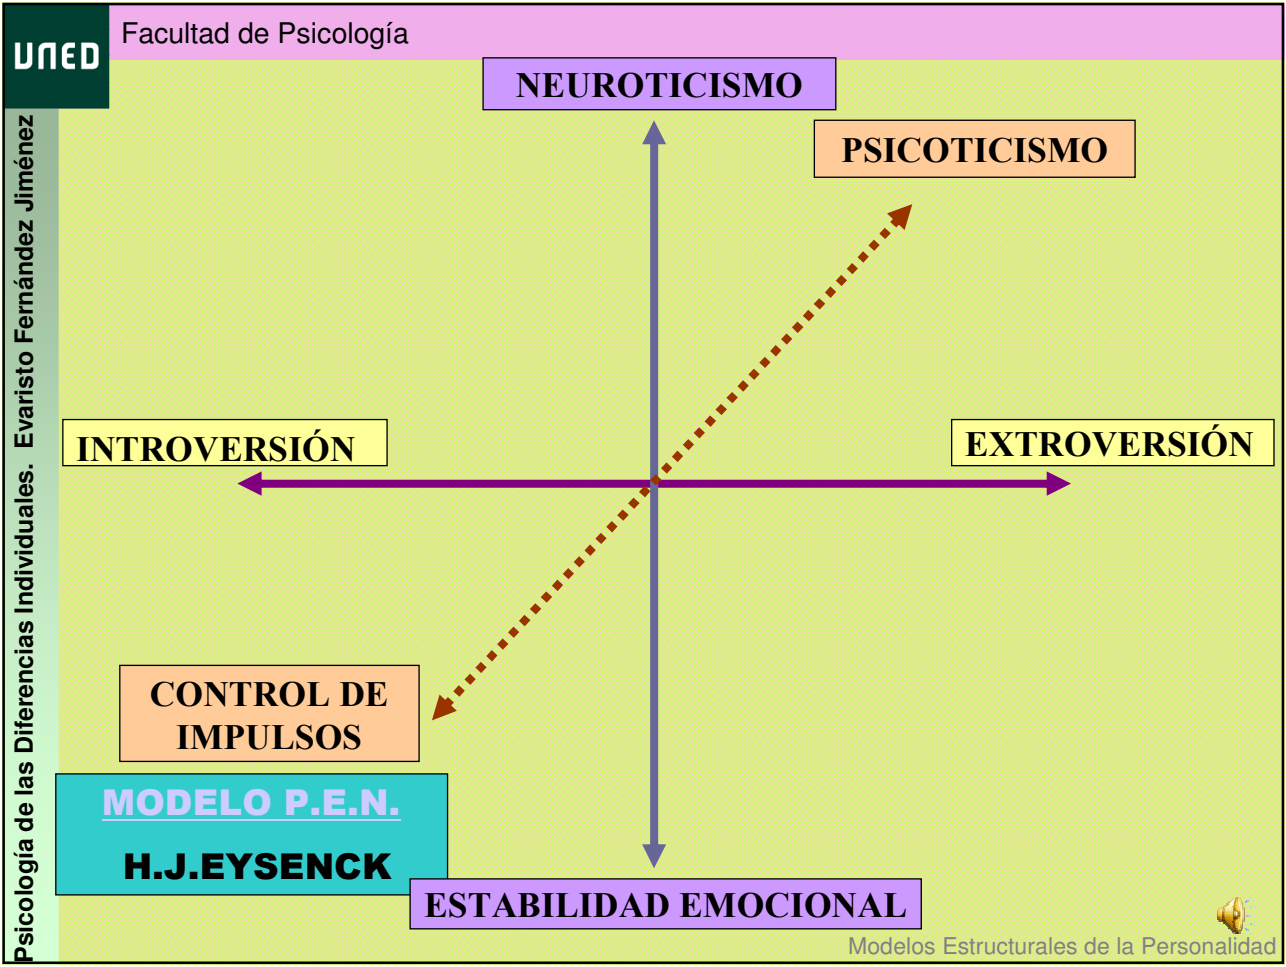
UNED

Facultad de Psicología

Psicología de las Diferencias Individuales. Evaristo Fernández Jiménez

NEUROTICISMO

PSICOTICISMO

INTROVERSIÓN

EXTROVERSIÓN

CONTROL DE IMPULSOS

MODELO P.E.N.

H.J.EYSENCK

ESTABILIDAD EMOCIONAL

Modelos Estructurales de la Personalidad